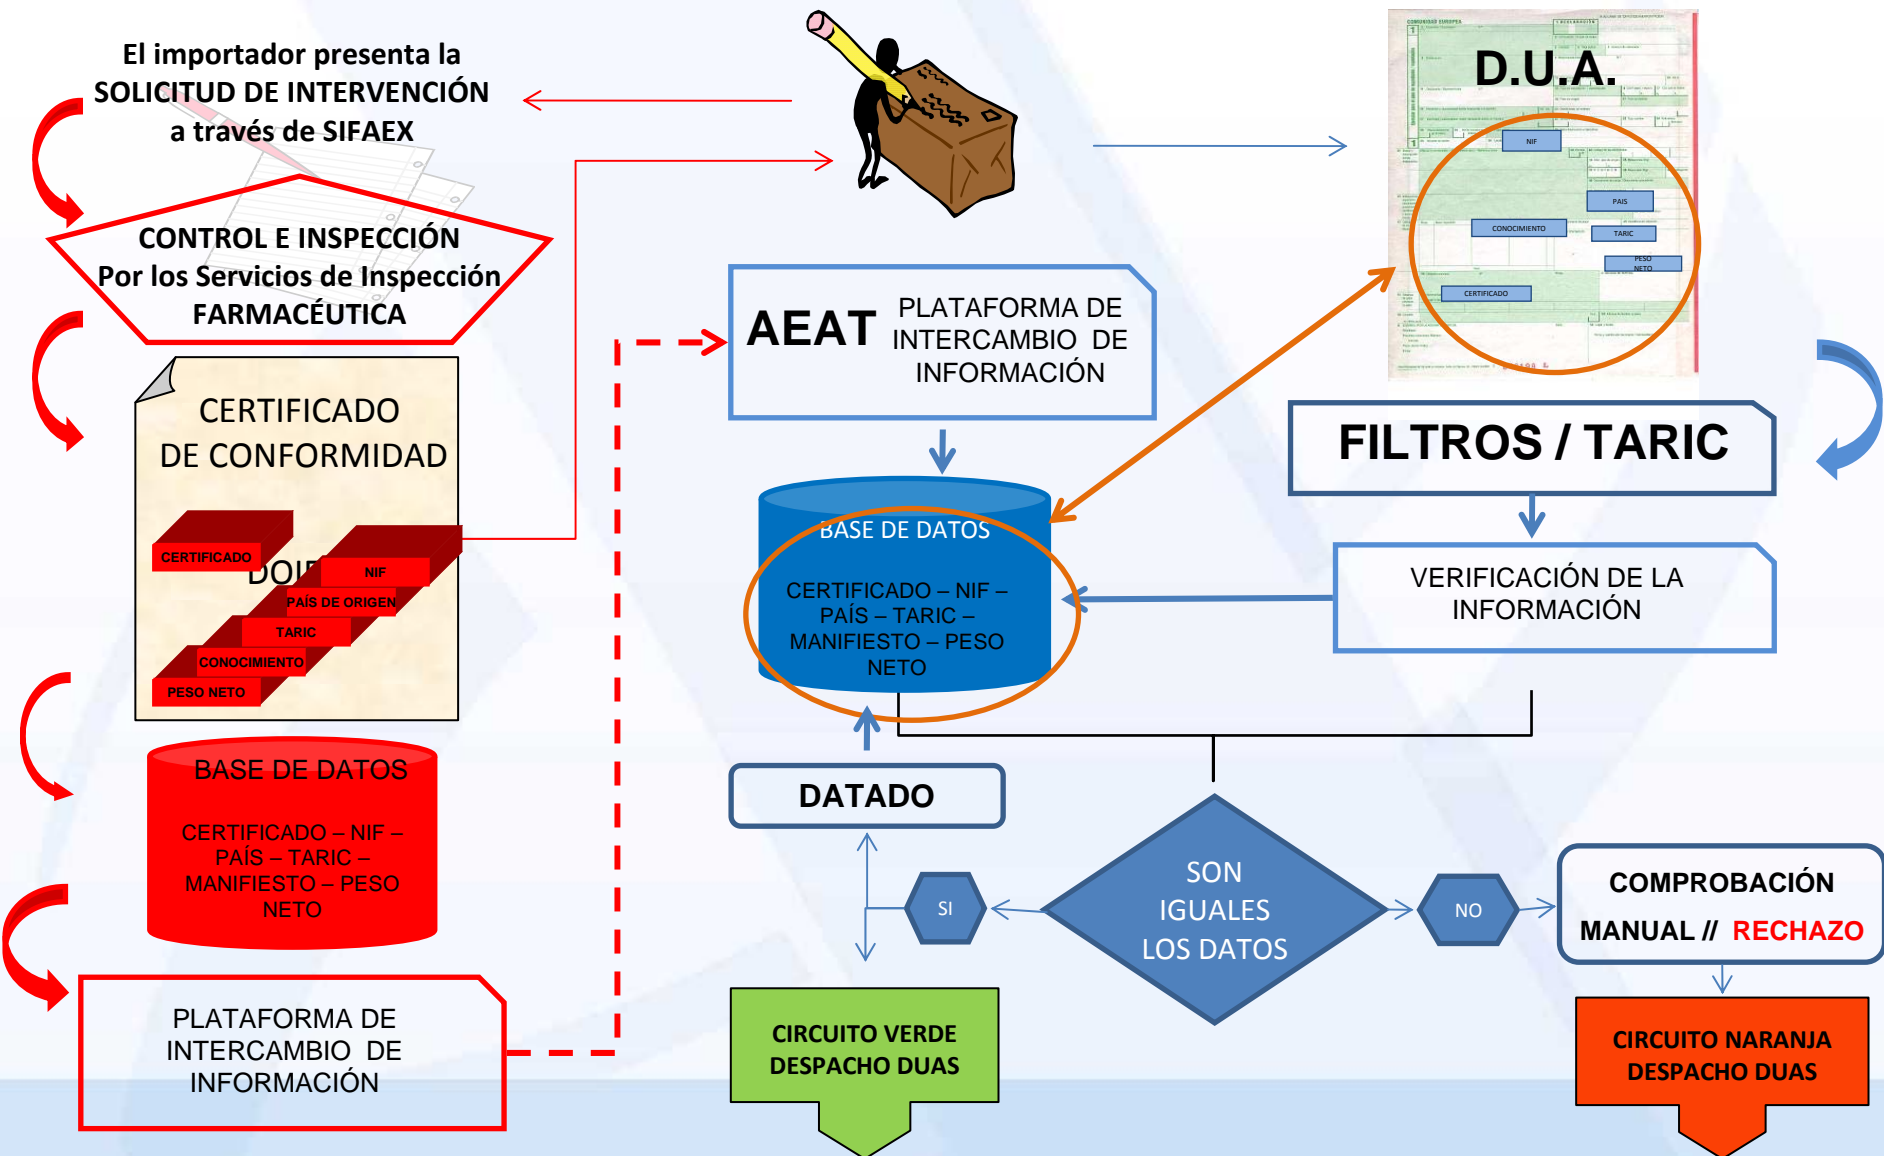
El importador presenta la SOLICITUD DE INTERVENCIÓN a través de SIFAEX

CONTROL E INSPECCIÓN
Por los Servicios de Inspección FARMACÉUTICA

CERTIFICADO DE CONFORMIDAD

DOI

CERTIFICADO

NIF

PAÍS DE ORIGEN

TARIC

CONOCIMIENTO

PESO NETO

BASE DE DATOS

CERTIFICADO – NIF – PAÍS – TARIC – MANIFIESTO – PESO NETO

PLATAFORMA DE INTERCAMBIO DE INFORMACIÓN

D.U.A.

NIF

PAIS

CONOCIMIENTO

TARIC

PESO NETO

CERTIFICADO

AEAT PLATAFORMA DE INTERCAMBIO DE INFORMACIÓN

BASE DE DATOS

CERTIFICADO – NIF – PAÍS – TARIC – MANIFIESTO – PESO NETO

FILTROS / TARIC

VERIFICACIÓN DE LA INFORMACIÓN

DATADO

SI

SON IGUALES LOS DATOS

NO

COMPROBACIÓN MANUAL // RECHAZO

CIRCUITO VERDE DESPACHO DUAS

CIRCUITO NARANJA DESPACHO DUAS